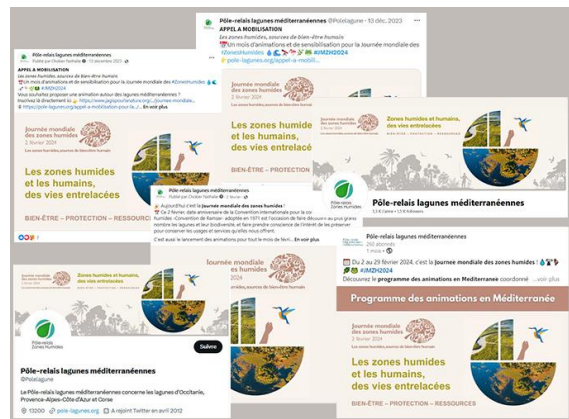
Pôle-relais lagunes méditerranéennes @Polelagune · 13 déc. 2023
APPEL A MOBILISATION
Les zones humides, sources de bien-être humain
Un mois d'animations et de sensibilisation pour la Journée mondiale des #ZonesHumides
#JMZH2024
pole-lagunes.org/appel-a-mobili...

Pôle-relais lagunes méditerranéennes
Publié par Chollier Nathalie · 13 décembre 2023
APPEL A MOBILISATION
Les zones humides, sources de bien-être humain
Un mois d'animations et de sensibilisation pour la Journée mondiale des #ZonesHumides
#JMZH2024
Vous souhaitez proposer une animation autour des lagunes méditerranéennes ? Inscrivez-là directement ici https://www.jeparticipe.fr/... /journee-mondiale...
https://pole-lagunes.org/appel-a-mobilisation-pour-la-... En voir plus

Journée mondiale des zones humides
2 février 2024
Les zones humides, sources de bien-être humain
Les zones humides et les humains, des vies entrelacées
BIEN-ÊTRE – PROTECTION – RESSOURCES

Journée mondiale des zones humides
2 février 2024
Les zones humide et les humains, des vies entrelacé
BIEN-ÊTRE – PROTECTION

Pôle-relais lagunes méditerranéennes
Publié par Chollier Nathalie
Aujourd'hui c'est la Journée mondiale des zones humides
Ce 2 février, date anniversaire de la Convention internationale pour la conservation des zones humides «Convention de Ramsar» adoptée en 1971 est l'occasion de faire découvrir au plus grand nombre les lagunes et leur biodiversité, et faire prendre conscience de l'intérêt de les préserver pour conserver les usages et services qu'elles nous offrent.
C'est aussi le lancement des animations pour tout le mois de févri... En voir plus

Journée mondiale des zones humides
2 février 2024
Les zones humides, sources de bien-être humain

Pôle-relais lagunes méditerranéennes
1,2 K J'aime • 1,5 K followers

Pôle-relais lagunes méditerranéennes
265 abonnés
1 mois •
Du 2 au 29 février 2024, c'est la Journée mondiale des zones humides
#JMZH2024
Découvrez le programme des animations en Méditerranée coordonné ...voir plus

Programme des animations en Méditerranée

Journée mondiale des zones humides
2 février 2024
Les zones humides, sources de bien-être humain
Les zones humides et les humains, des vies entrelacées
BIEN-ÊTRE – PROTECTION – RESSOURCES

Pôle-relais zones humides
Suivre
Pôle-relais lagunes méditerranéennes
@Polelagune
Le Pôle-relais lagunes méditerranéennes concerne les lagunes d'Occitanie, Provence-Alpes-Côte d'Azur et Corse.
13200 pole-lagunes.org A rejoint Twitter en avril 2012